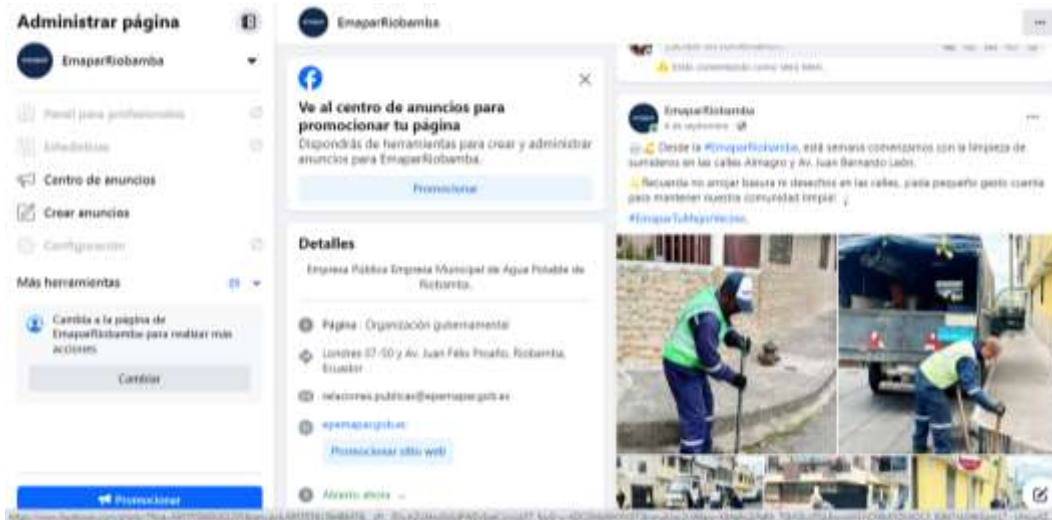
Administrar página

EmaparRiobamba

Panel para profesionales

Estadísticas

Centro de anuncios

Crear anuncios

Configuración

Más herramientas

Cambia a la página de EmaparRiobamba para realizar más acciones.

Cambiar

Promocionar

EmaparRiobamba

Ve al centro de anuncios para promocionar tu página

Dispondrás de herramientas para crear y administrar anuncios para EmaparRiobamba.

Promocionar

Detalles

Empresa Pública Empresa Municipal de Agua Potable de Riobamba.

Página · Organización gubernamental

Londres 07-50 y Av. Juan Félix Proaño, Riobamba, Ecuador

relacionespublicas@epemapar.gob.ec

epemapar.gob.ec

Promocionar sitio web

Abierto ahora

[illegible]

Estás comentando como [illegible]

EmaparRiobamba

4 de septiembre

Desde la #EmaparRiobamba, esta semana comenzamos con la limpieza de sumideros en las calles Almagro y Av. Juan Bernardo León.

Recuerda no arrojar basura ni desechos en las calles, ¡cada pequeño gesto cuenta para mantener nuestra comunidad limpia!

#EmaparTuMejorVecino

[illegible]